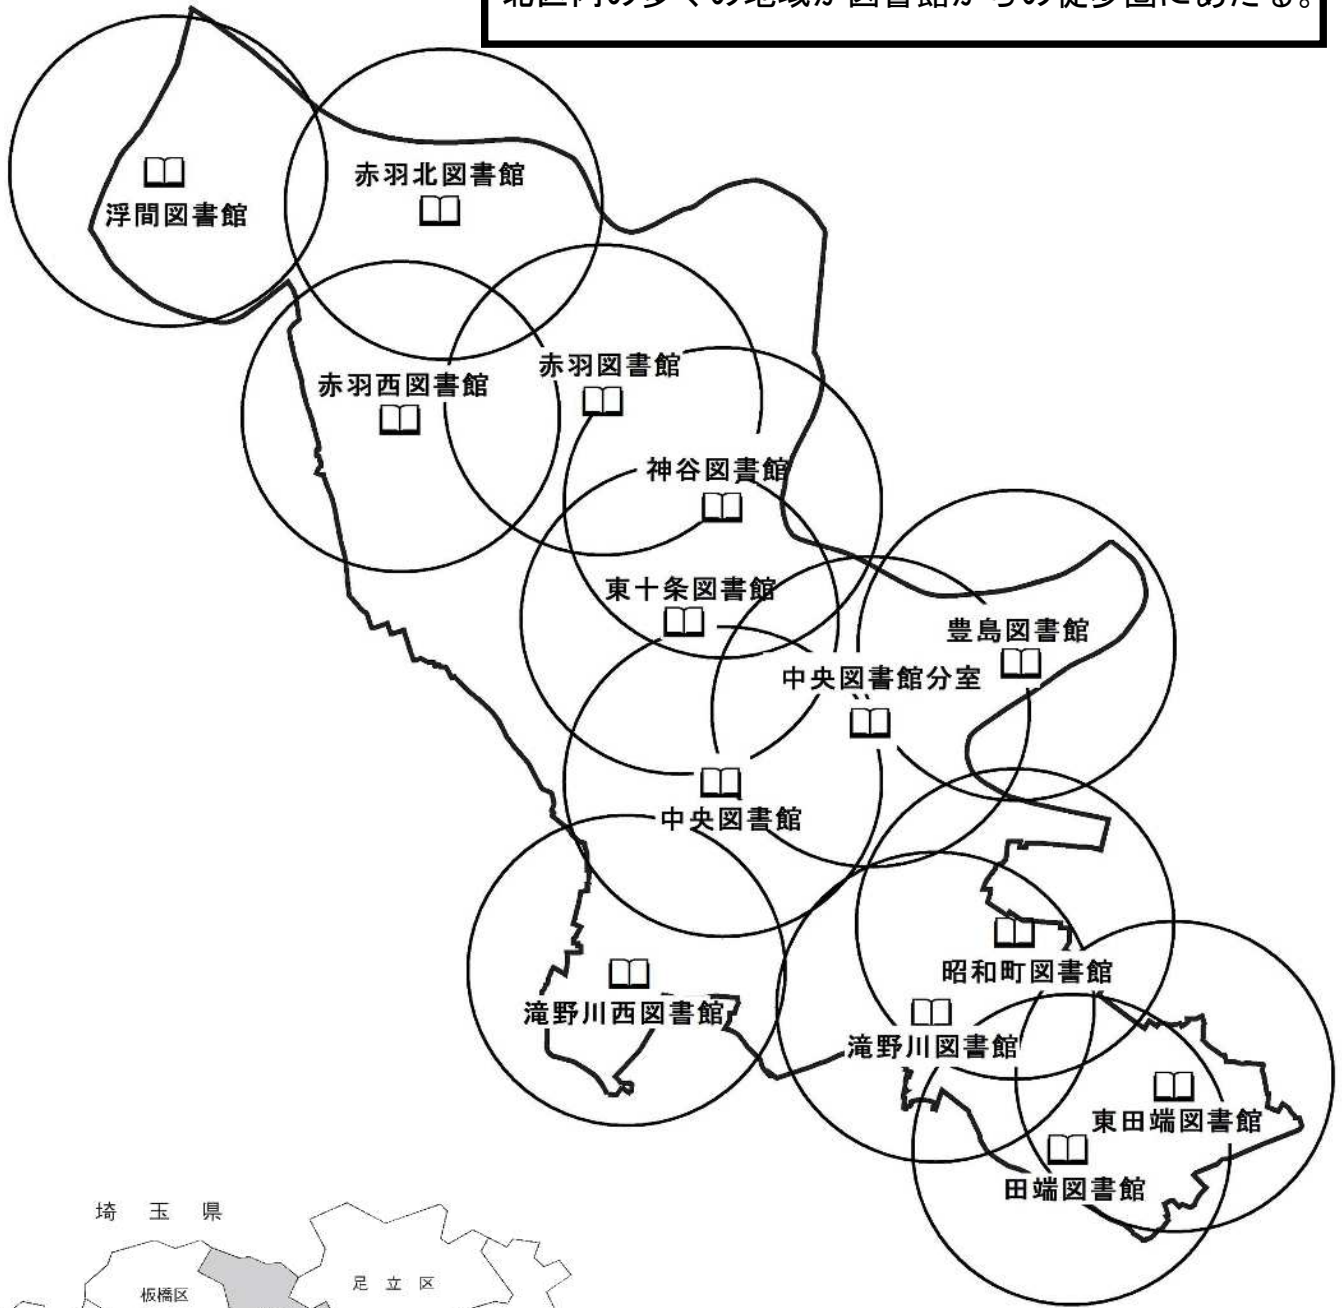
北区内の多くの地域が図書館からの徒歩圏にあたる。

浮間図書館

赤羽北図書館

赤羽西図書館

赤羽図書館

神谷図書館

東十条図書館

豊島図書館

中央図書館分室

中央図書館

昭和町図書館

滝野川西図書館

滝野川図書館

東田端図書館

田端図書館

埼 玉 県

足 立 区

板橋区